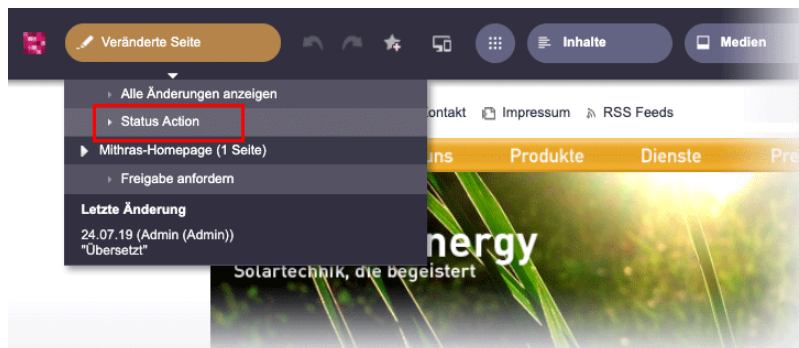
Veränderte Seite

Inhalte

Medien

Alle Änderungen anzeigen

Status Action

Mithras-Homepage (1 Seite)

Freigabe anfordern

Letzte Änderung

24.07.19 (Admin (Admin))
"Übersetzt"

ontakt Impressum RSS Feeds

uns Produkte Dienste Pre

nergy

Solartechnik, die begeistert